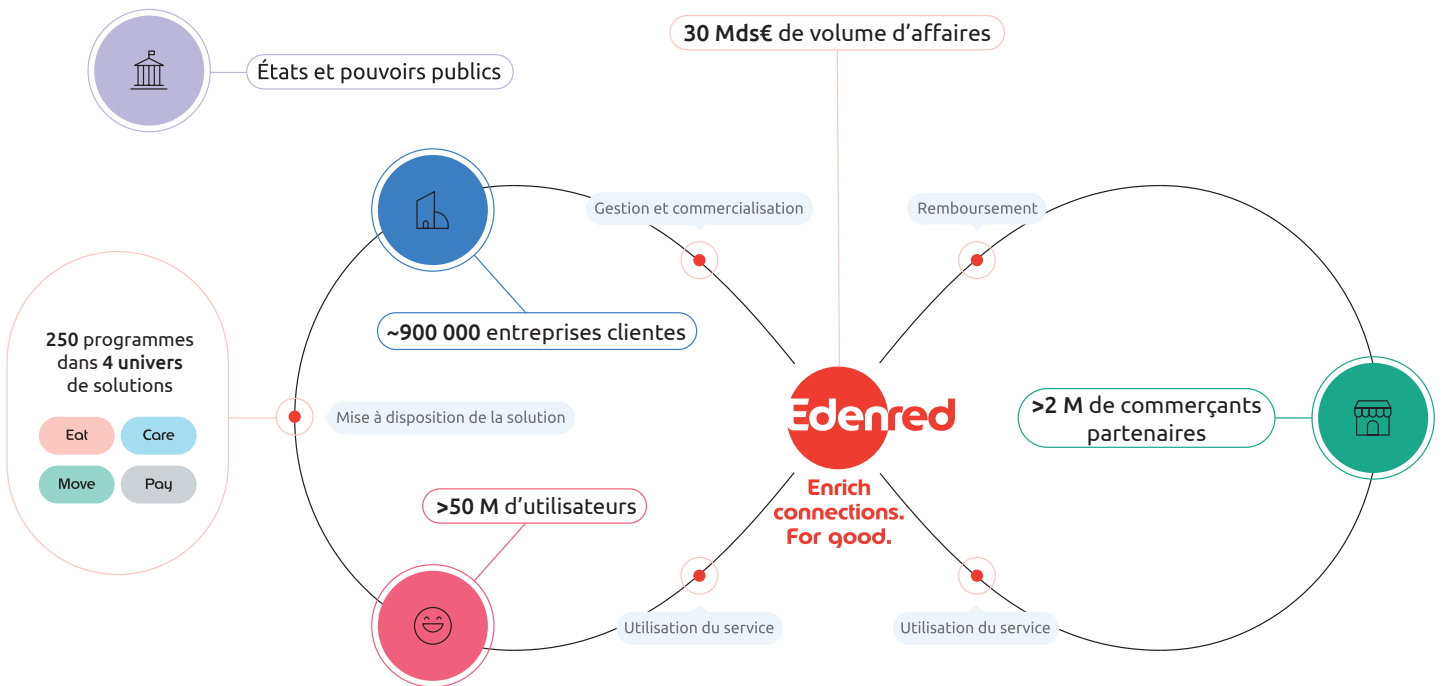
**30 Mds€** de volume d'affaires

États et pouvoirs publics

Gestion et commercialisation

Remboursement

**~900 000** entreprises clientes

**250** programmes dans **4 univers** de solutions

Eat

Care

Move

Pay

Mise à disposition de la solution

Edenred

Enrich connections. For good.

**>2 M** de commerçants partenaires

**>50 M** d'utilisateurs

Utilisation du service

Utilisation du service